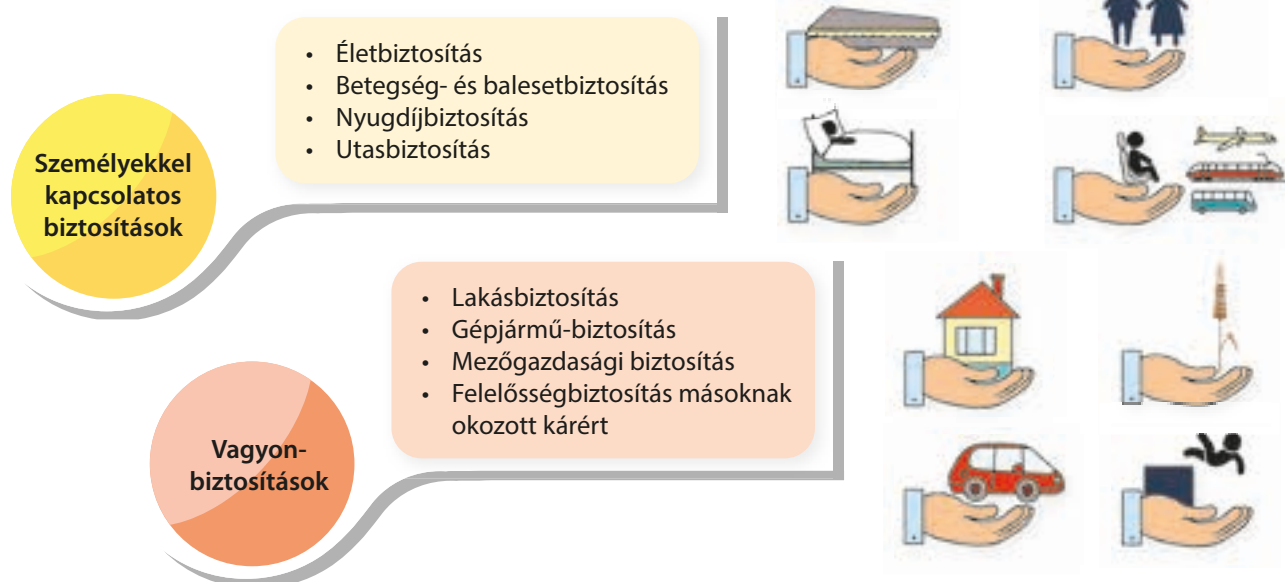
Személyekkel kapcsolatos biztosítások

• Életbiztosítás
• Betegség- és balesetbiztosítás
• Nyugdíjbiztosítás
• Utasbiztosítás

Vagyon-biztosítások

• Lakásbiztosítás
• Gépjármű-biztosítás
• Mezőgazdasági biztosítás
• Felelősségbiztosítás másoknak okozott kárért